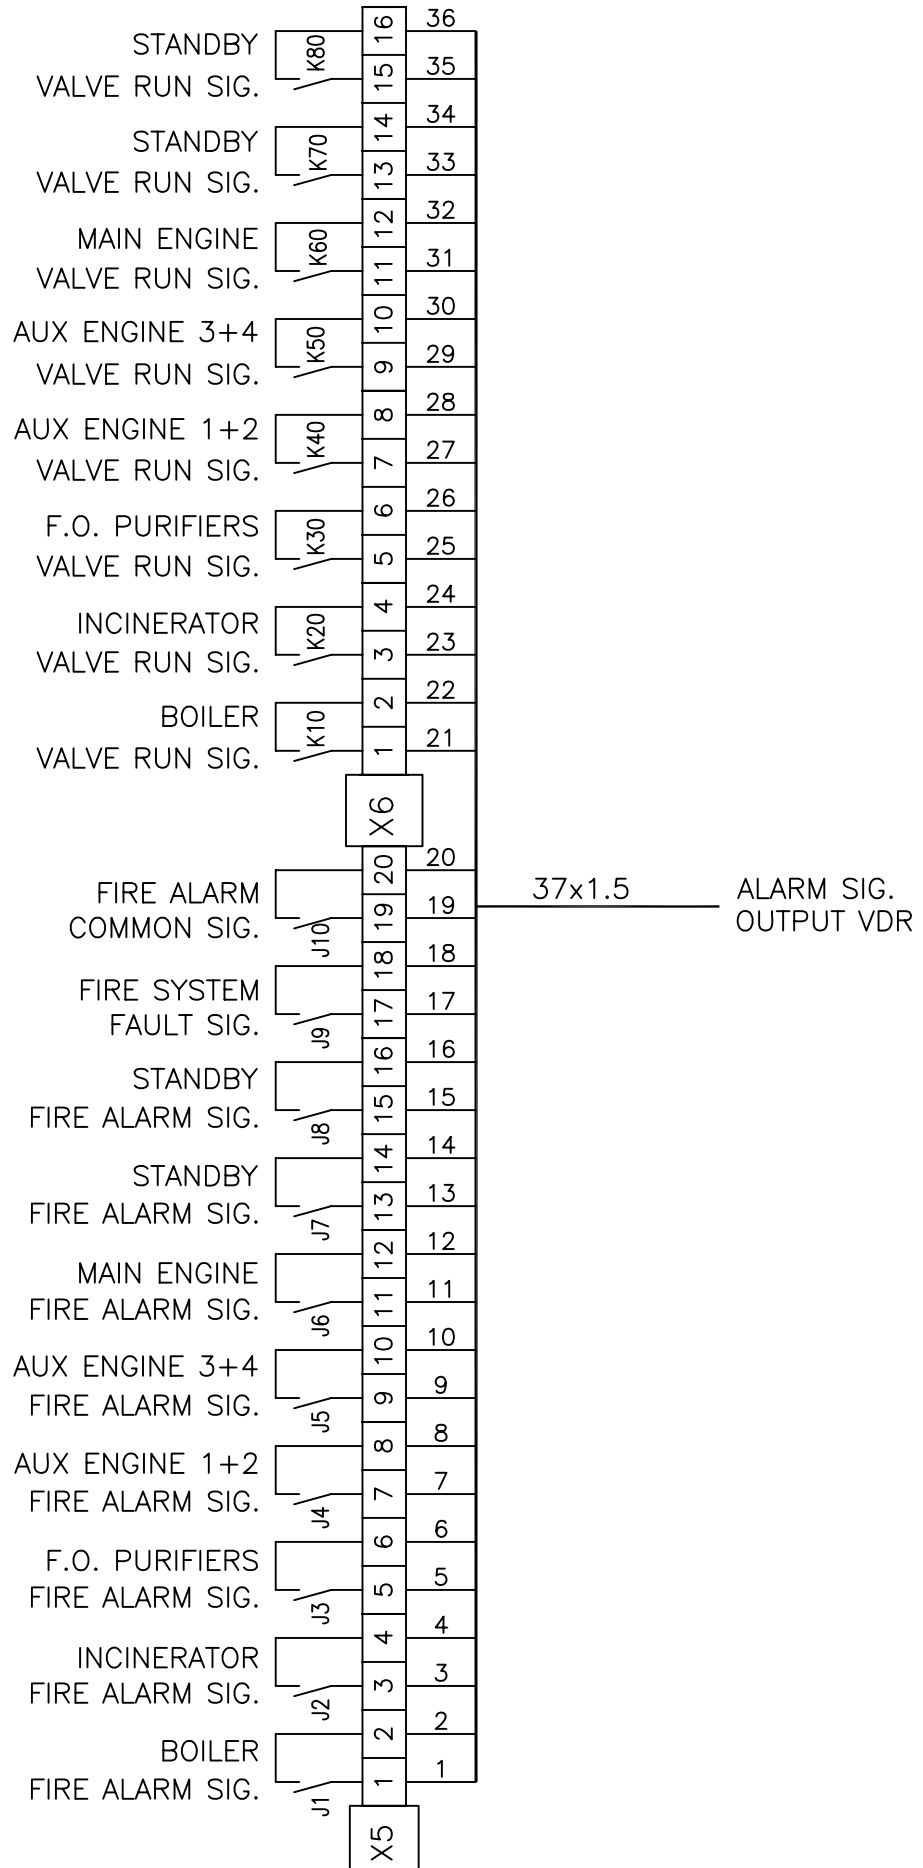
STANDBY VALVE RUN SIG. K80 16 15 36 35

STANDBY VALVE RUN SIG. K70 14 13 34 33

MAIN ENGINE VALVE RUN SIG. K60 12 11 32 31

AUX ENGINE 3+4 VALVE RUN SIG. K50 10 9 30 29

AUX ENGINE 1+2 VALVE RUN SIG. K40 8 7 28 27

F.O. PURIFIERS VALVE RUN SIG. K30 6 5 26 25

INCINERATOR VALVE RUN SIG. K20 4 3 24 23

BOILER VALVE RUN SIG. K10 2 1 22 21

X6

FIRE ALARM COMMON SIG. J10 20 19 20 19

37x1.5

ALARM SIG. OUTPUT VDR

FIRE SYSTEM FAULT SIG. J9 18 17 18 17

STANDBY FIRE ALARM SIG. J8 16 15 16 15

STANDBY FIRE ALARM SIG. J7 14 13 14 13

MAIN ENGINE FIRE ALARM SIG. J6 12 11 12 11

AUX ENGINE 3+4 FIRE ALARM SIG. J5 10 9 10 9

AUX ENGINE 1+2 FIRE ALARM SIG. J4 8 7 8 7

F.O. PURIFIERS FIRE ALARM SIG. J3 6 5 6 5

INCINERATOR FIRE ALARM SIG. J2 4 3 4 3

BOILER FIRE ALARM SIG. J1 2 1 2 1

X5